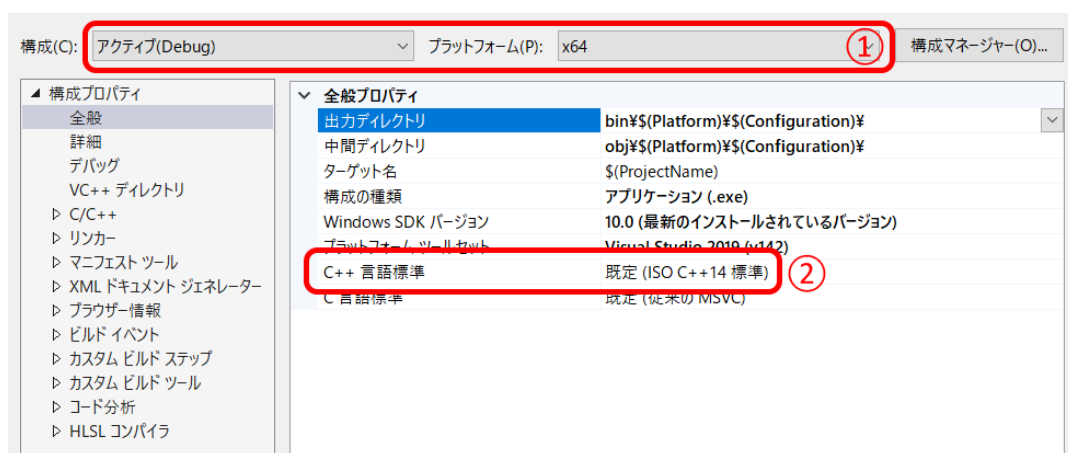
構成(C): アクティブ(Debug) プラットフォーム(P): x64 ① 構成マネージャー(O)...

◢ 構成プロパティ
全般
詳細
デバッグ
VC++ ディレクトリ
▷ C/C++
▷ リンカー
▷ マニフェスト ツール
▷ XML ドキュメント ジェネレーター
▷ ブラウザー情報
▷ ビルド イベント
▷ カスタム ビルド ステップ
▷ カスタム ビルド ツール
▷ コード分析
▷ HLSL コンパイラ

| 全般プロパティ | |
|---|---|
| 出力ディレクトリ | bin¥$(Platform)¥$(Configuration)¥ |
| 中間ディレクトリ | obj¥$(Platform)¥$(Configuration)¥ |
| ターゲット名 | $(ProjectName) |
| 構成の種類 | アプリケーション (.exe) |
| Windows SDK バージョン | 10.0 (最新のインストールされているバージョン) |
| プラットフォーム ツールセット | Visual Studio 2019 (v142) |
| C++ 言語標準 | 既定 (ISO C++14 標準) ② |
| C 言語標準 | 既定 (従来の MSVC) |